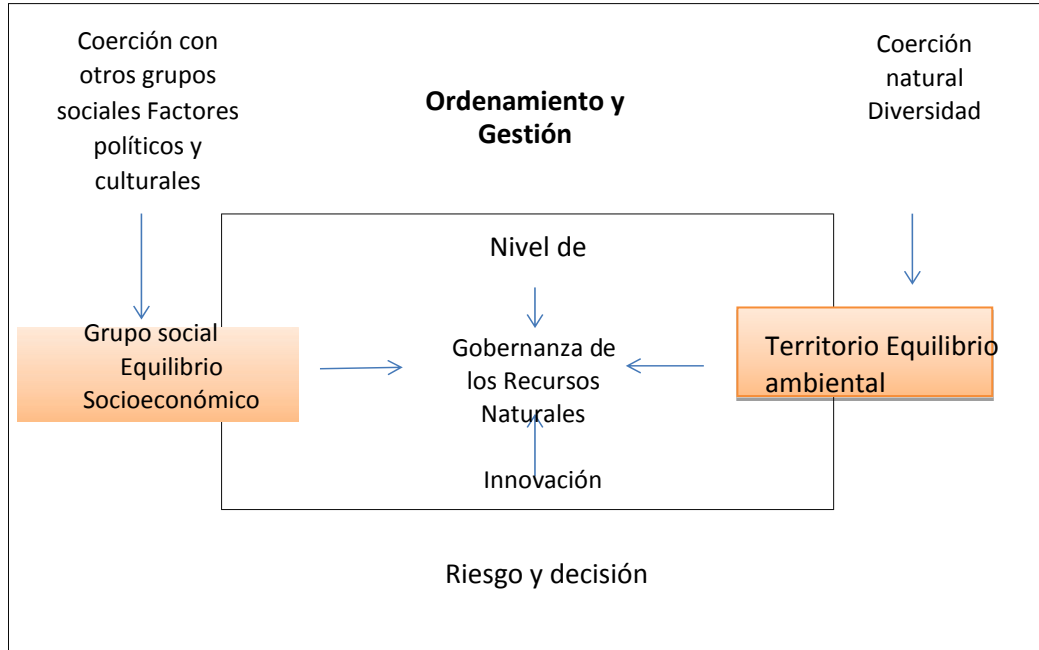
Coerción con otros grupos sociales Factores políticos y culturales

Ordenamiento y Gestión

Coerción natural Diversidad

Nivel de

Grupo social Equilibrio Socioeconómico

Gobernanza de los Recursos Naturales

Territorio Equilibrio ambiental

Innovación

Riesgo y decisión